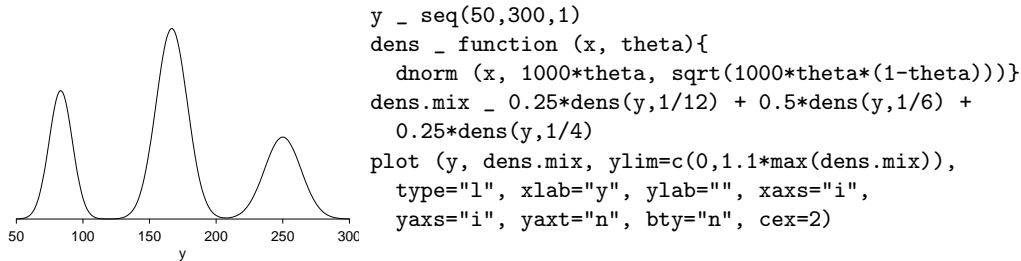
50 100 150 200 250 300
y

```
y _ seq(50,300,1)
dens _ function (x, theta){
  dnorm (x, 1000*theta, sqrt(1000*theta*(1-theta)))}
dens.mix _ 0.25*dens(y,1/12) + 0.5*dens(y,1/6) +
  0.25*dens(y,1/4)
plot (y, dens.mix, ylim=c(0,1.1*max(dens.mix)),
  type="l", xlab="y", ylab="", xaxs="i",
  yaxs="i", yaxt="n", bty="n", cex=2)
```